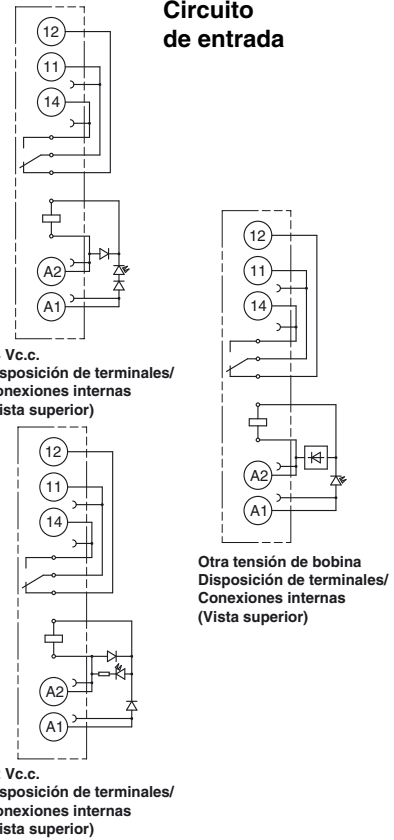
Circuito de entrada

12
11
14
A2
A1

Vc.c.
sposición de terminales/
onexiones internas
ista superior)

12
11
14
A2
A1

Otra tensión de bobina
Disposición de terminales/
Conexiones internas
(Vista superior)

12
11
14
A2
A1

Vc.c.
sposición de terminales/
onexiones internas
ista superior)